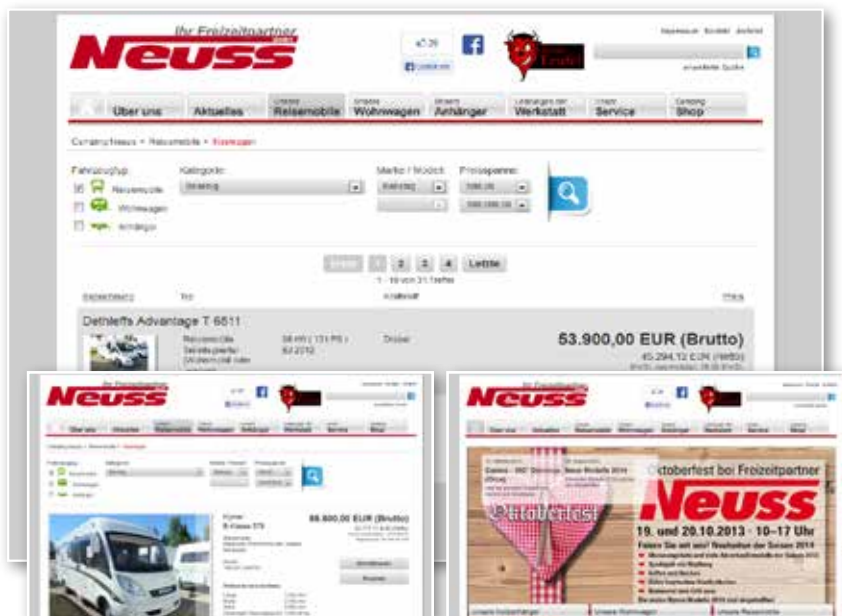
Ihr Freizeitpartner
Neuss

Impressum Kontakt Anfahrt

erweiterte Suche

Über uns | Aktuelles | Unsere Reisemobile | Unsere Wohnwagen | Unsere Anhänger | Leistungen der Werkstatt | Unser Service | Camping Shop

Caravaning Neuss » Reisemobile » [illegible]

Fahrzeugtyp
Reisemobile
Wohnwagen
Anhänger

Kategorie:

Marke / Modell:

Preisspanne:

1 2 3 4 Letzte
1 - 10 von 31 Treffern

Dethleffs Advantage T 6611

53.900,00 EUR (Brutto)

45.294,12 EUR (Netto)

Reisemobile
58 kW (131 PS)
EZ 2012
Diesel

Ihr Freizeitpartner
Neuss

Hymer
B-Klasse 578

89.800,00 EUR (Brutto)

Ihr Freizeitpartner
Neuss

Octoberfest bei Freizeitpartner
Neuss
19. und 20.10.2013 · 10–17 Uhr

Oktoberfest